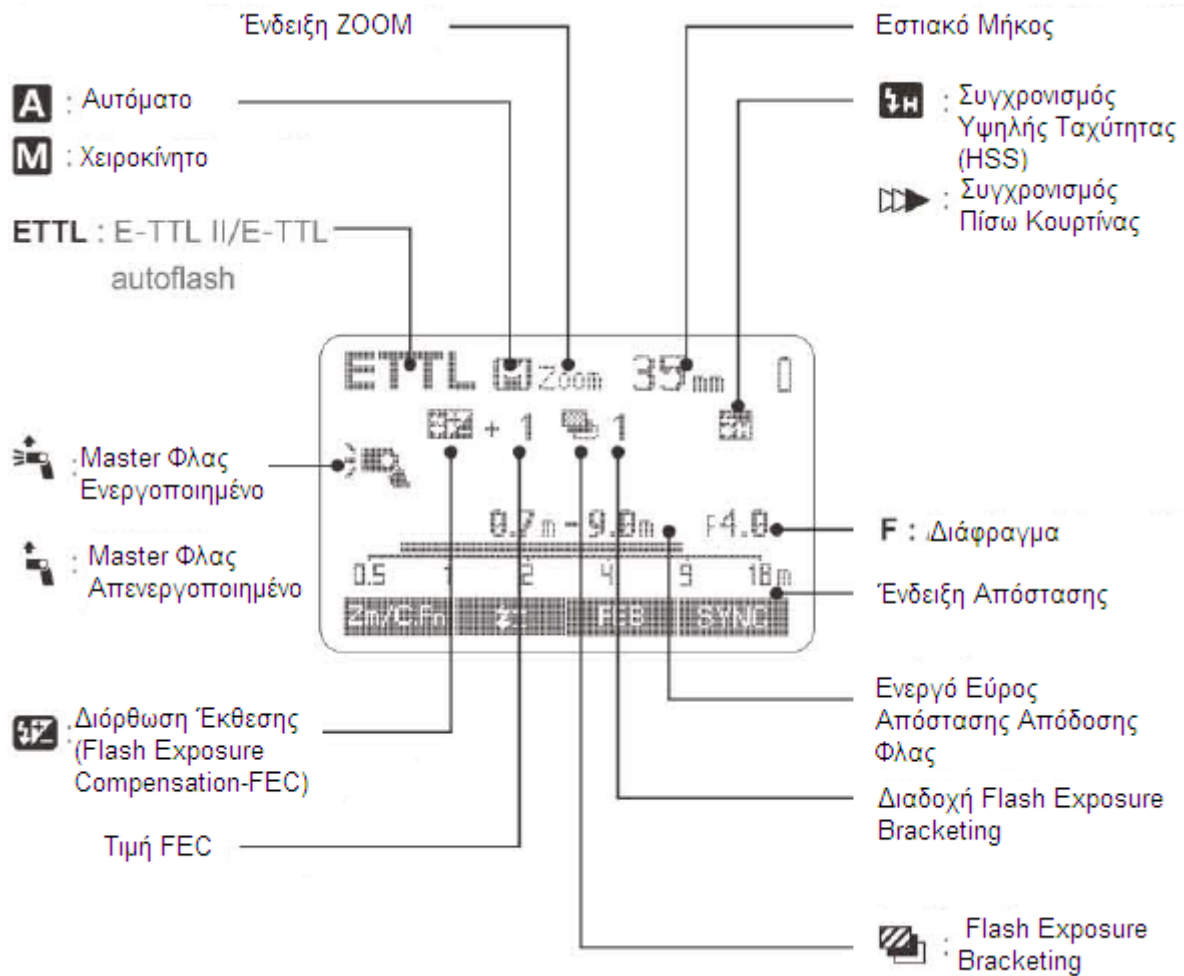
Ένδειξη ZOOM

Εστιακό Μήκος

A : Αυτόματο

M : Χειροκίνητο

ETTL : E-TTL II/E-TTL autoflash

ϟH : Συγχρονισμός Υψηλής Ταχύτητας (HSS)

: Συγχρονισμός Πίσω Κουρτίνας

ETTL Zoom 35mm 0

+ 1 1

Master Φλας Ενεργοποιημένο

Master Φλας Απενεργοποιημένο

0.7m - 9.0m F4.0

0.5 1 2 4 9 18m

Zm/C.Fn FEB SYNC

F : Διάφραγμα

Ένδειξη Απόστασης

Διόρθωση Έκθεσης (Flash Exposure Compensation-FEC)

Ενεργό Εύρος Απόστασης Απόδοσης Φλας

Διαδοχή Flash Exposure Bracketing

Τιμή FEC

: Flash Exposure Bracketing